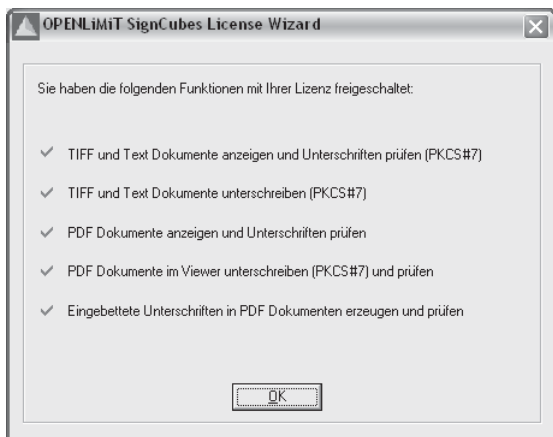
OPENLiMiT SignCubes License Wizard

Sie haben die folgenden Funktionen mit Ihrer Lizenz freigeschaltet:

✓ TIFF und Text Dokumente anzeigen und Unterschriften prüfen (PKCS#7)

✓ TIFF und Text Dokumente unterschreiben (PKCS#7)

✓ PDF Dokumente anzeigen und Unterschriften prüfen

✓ PDF Dokumente im Viewer unterschreiben (PKCS#7) und prüfen

✓ Eingebettete Unterschriften in PDF Dokumenten erzeugen und prüfen

OK